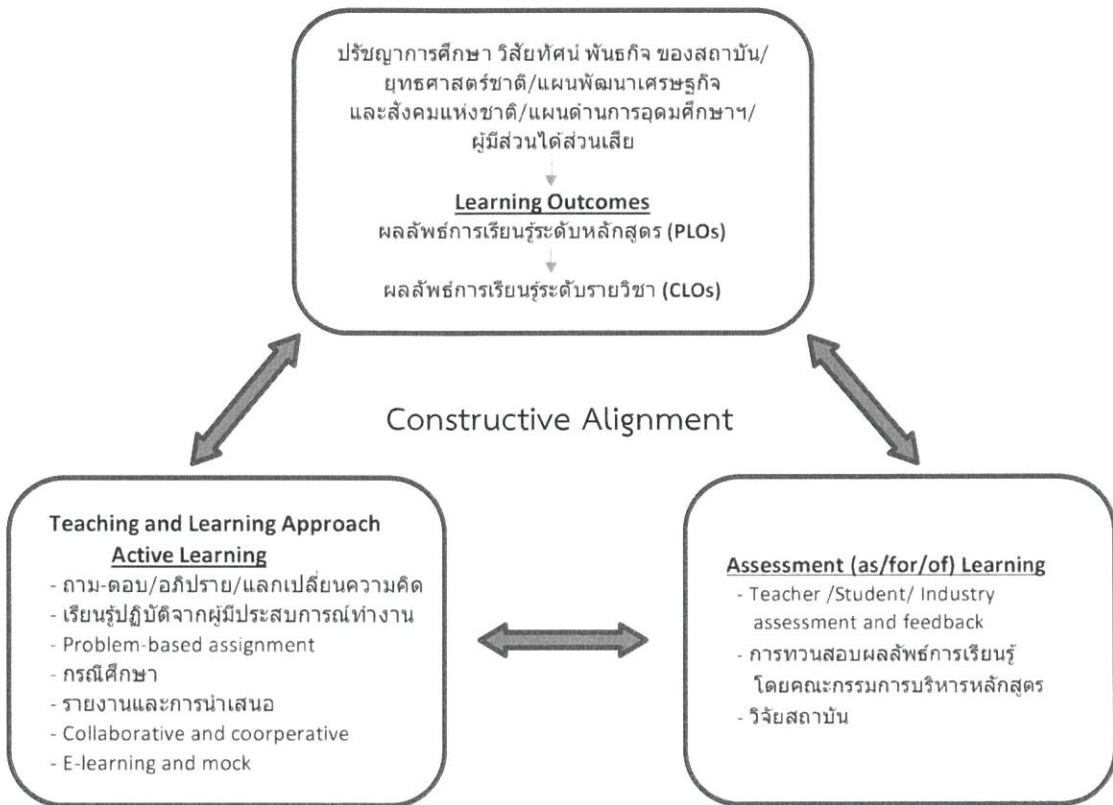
ปรัชญาการศึกษา วิสัยทัศน์ พันธกิจ ของสถาบัน/ยุทธศาสตร์ชาติ/แผนพัฒนาเศรษฐกิจและสังคมแห่งชาติ/แผนด้านการอุดมศึกษาฯ/ผู้มีส่วนได้ส่วนเสีย

Learning Outcomes
ผลลัพธ์การเรียนรู้ระดับหลักสูตร (PLOs)

ผลลัพธ์การเรียนรู้ระดับรายวิชา (CLOs)

Constructive Alignment

Teaching and Learning Approach
Active Learning
- ถาม-ตอบ/อภิปราย/แลกเปลี่ยนความคิด
- เรียนรู้ปฏิบัติจากผู้มีประสบการณ์ทำงาน
- Problem-based assignment
- กรณีศึกษา
- รายงานและการนำเสนอ
- Collaborative and coorperative
- E-learning and mock

Assessment (as/for/of) Learning
- Teacher /Student/ Industry assessment and feedback
- การทวนสอบผลลัพธ์การเรียนรู้โดยคณะกรรมการบริหารหลักสูตร
- วิจัยสถาบัน